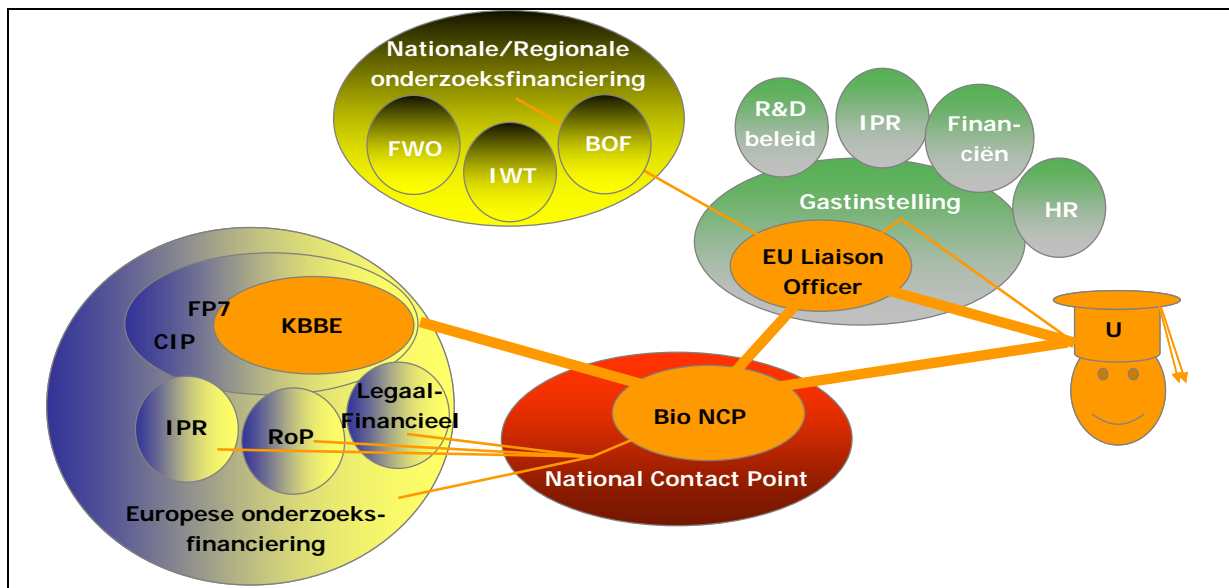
Nationale/Regionale onderzoeksfinanciering

FWO

IWT

BOF

R&D beleid

IPR

Finan-ciën

Gastinstelling

HR

EU Liaison Officer

FP7

CIP

KBBE

U

IPR

RoP

Legaal-Financieel

Bio NCP

National Contact Point

Europese onderzoeks-financiering